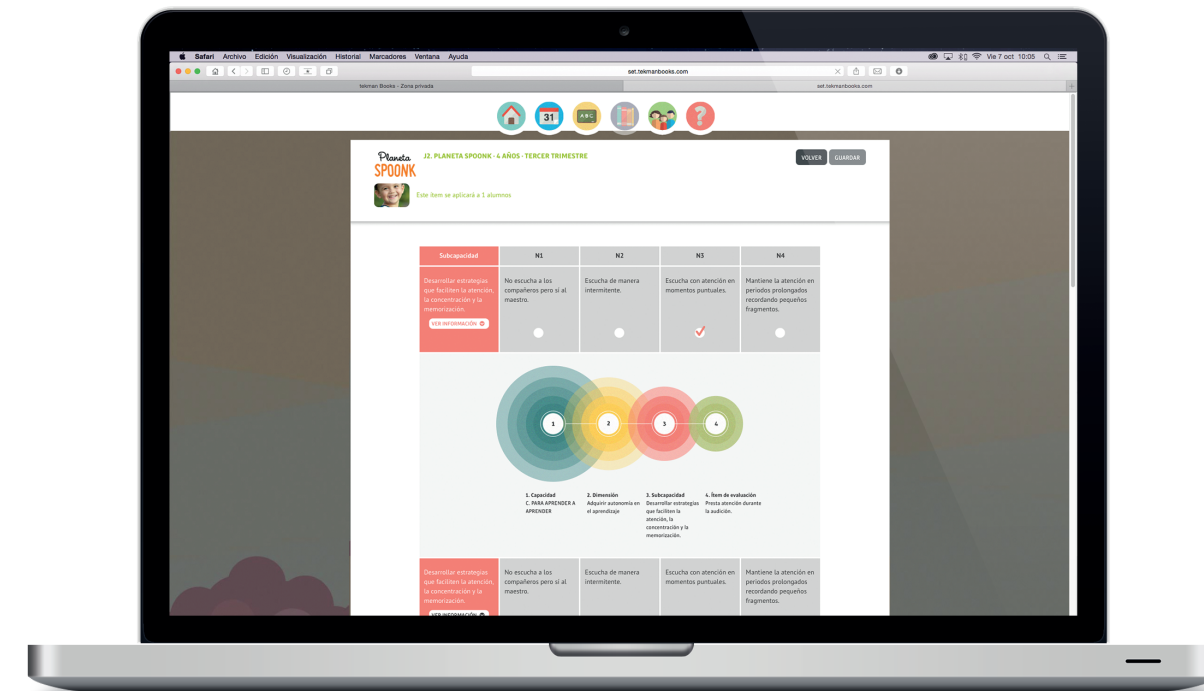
Safari Archivo Edición Visualización Historial Marcadores Ventana Ayuda

Vie 7 oct 10:05

set.tekmanbooks.com

tekman Books - Zona privada

set.tekmanbooks.com

31

Planeta SPOONK

J2. PLANETA SPOONK - 4 AÑOS - TERCER TRIMESTRE

VOLVER GUARDAR

Este ítem se aplicará a 1 alumnos

| Subcapacidad | N1 | N2 | N3 | N4 |
|---|---|---|---|---|
| Desarrollar estrategias que faciliten la atención, la concentración y la memorización. VER INFORMACIÓN | No escucha a los compañeros pero sí al maestro. | Escucha de manera intermitente. | Escucha con atención en momentos puntuales. | Mantiene la atención en periodos prolongados recordando pequeños fragmentos. |

1 2 3 4

1. Capacidad
C. PARA APRENDER A APRENDER

2. Dimensión
Adquirir autonomía en el aprendizaje

3. Subcapacidad
Desarrollar estrategias que faciliten la atención, la concentración y la memorización.

4. Ítem de evaluación
Presta atención durante la audición.

| Desarrollar estrategias que faciliten la atención, la concentración y la memorización. VER INFORMACIÓN | No escucha a los compañeros pero sí al maestro. | Escucha de manera intermitente. | Escucha con atención en momentos puntuales. | Mantiene la atención en periodos prolongados recordando pequeños fragmentos. |
|---|---|---|---|---|